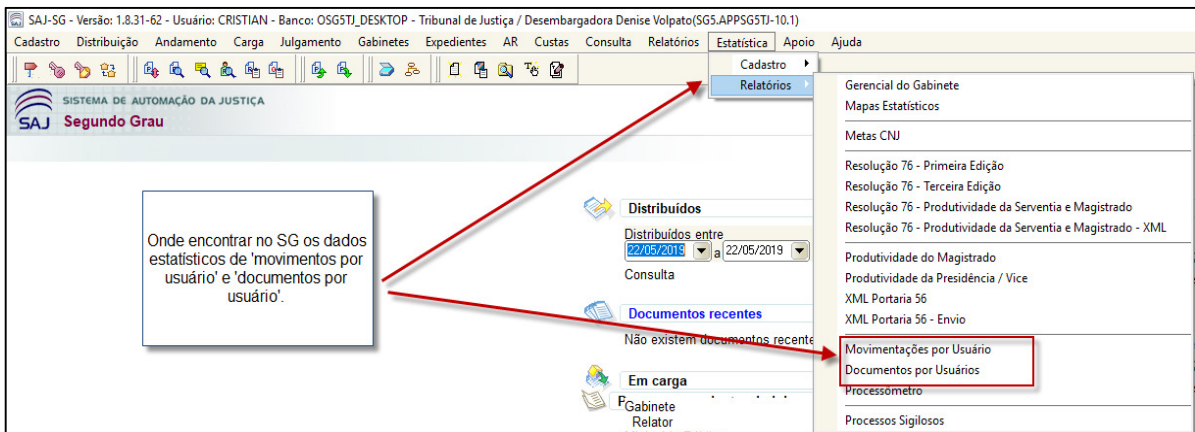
SAJ-SG - Versão: 1.8.31-62 - Usuário: CRISTIAN - Banco: OSG5TJ_DESKTOP - Tribunal de Justiça / Desembargadora Denise Volpato(SG5.APPSG5TJ-10.1)

Cadastro Distribuição Andamento Carga Julgamento Gabinetes Expedientes AR Custas Consulta Relatórios Estatística Apoio Ajuda

SISTEMA DE AUTOMAÇÃO DA JUSTIÇA
SAJ Segundo Grau

Onde encontrar no SG os dados estatísticos de 'movimentos por usuário' e 'documentos por usuário'.

Distribuídos
Distribuídos entre
22/05/2019 a 22/05/2019
Consulta

Documentos recentes
Não existem documentos recente

Em carga
Gabinete
Relator

Cadastro
Relatórios

Gerencial do Gabinete
Mapas Estatísticos
Metas CNJ
Resolução 76 - Primeira Edição
Resolução 76 - Terceira Edição
Resolução 76 - Produtividade da Serventia e Magistrado
Resolução 76 - Produtividade da Serventia e Magistrado - XML
Produtividade do Magistrado
Produtividade da Presidência / Vice
XML Portaria 56
XML Portaria 56 - Envio
Movimentações por Usuário
Documentos por Usuários
Processômetro
Processos Sigilosos